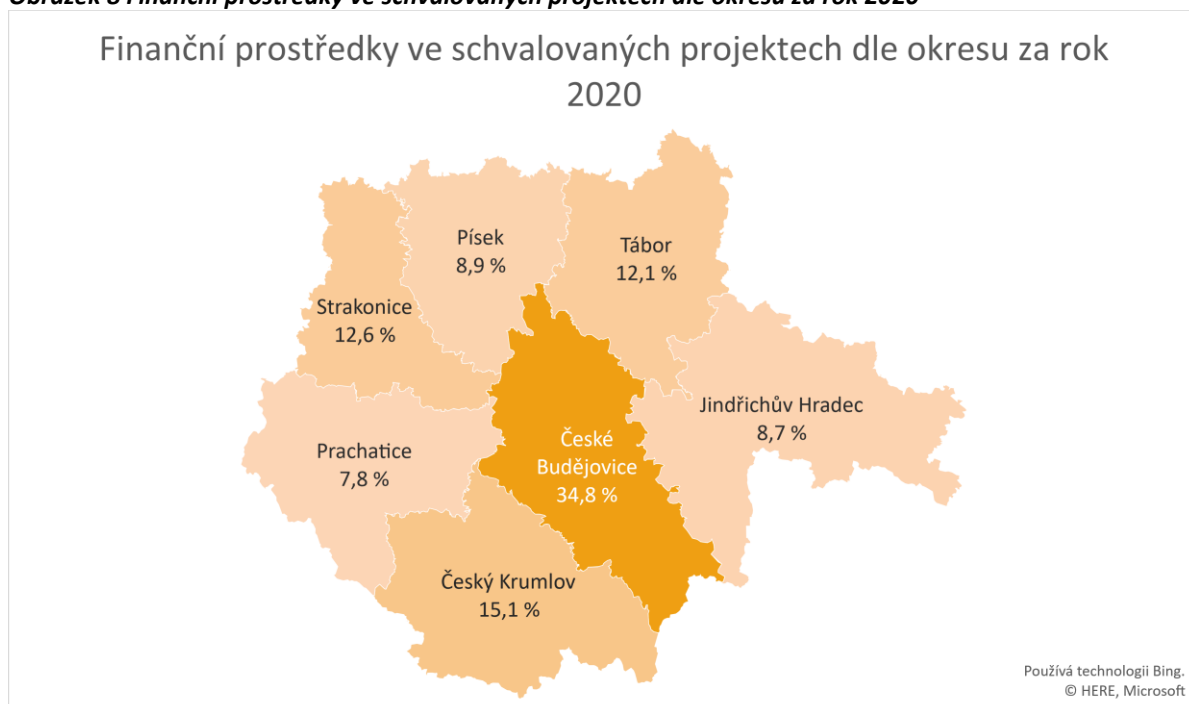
Obrázek 8 Finanční prostředky ve schvalovaných projektech dle okresu za rok 2020

Finanční prostředky ve schvalovaných projektech dle okresu za rok 2020

Písek
8,9 %

Tábor
12,1 %

Strakonice
12,6 %

Jindřichův Hradec
8,7 %

Prachatice
7,8 %

České Budějovice
34,8 %

Český Krumlov
15,1 %

Používá technologii Bing.
© HERE, Microsoft